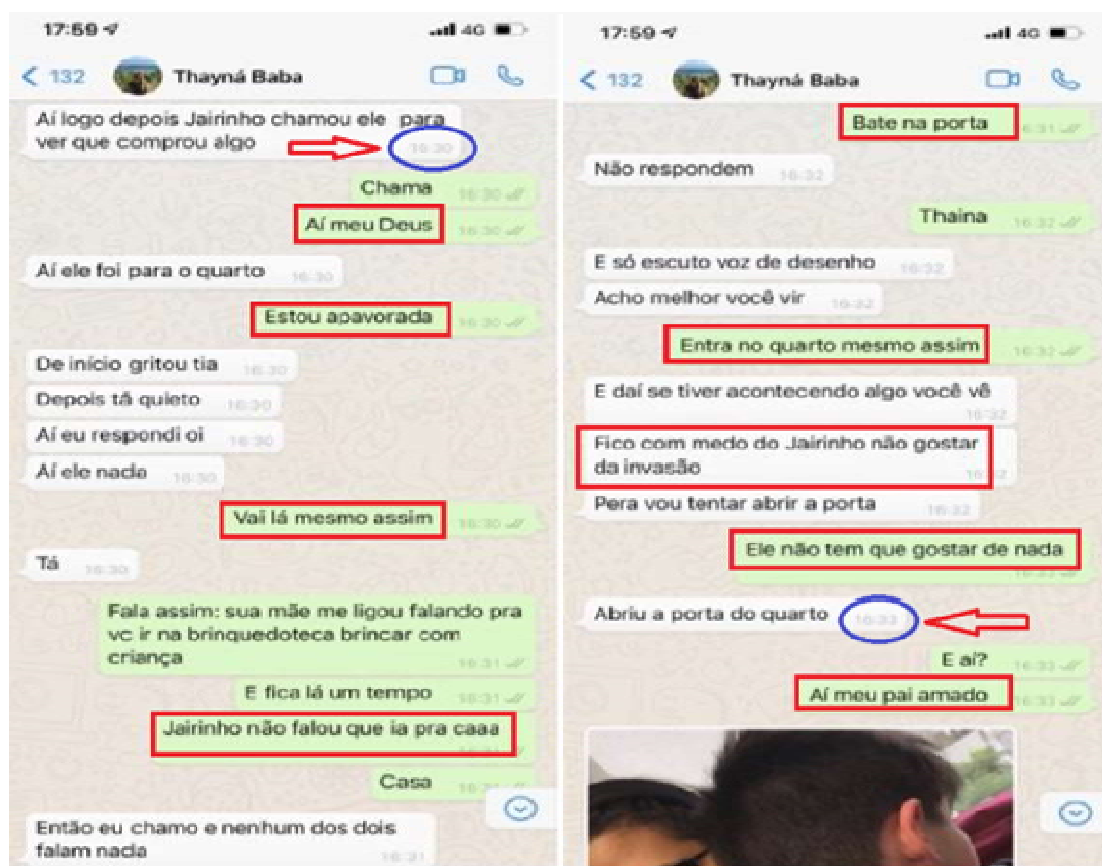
17:59 ⁊
4G
< 132 Thayná Baba

Aí logo depois Jairinho chamou ele para ver que comprou algo 16:30

Chama 16:30

Aí meu Deus 16:30

Aí ele foi para o quarto 16:30

Estou apavorada 16:30

De início gritou tia 16:30

Depois tá quieto 16:30

Aí eu respondi oi 16:30

Aí ele nada 16:30

Vai lá mesmo assim 16:30

Tá 16:30

Fala assim: sua mãe me ligou falando pra vc ir na brinquedoteca brincar com criança 16:31

E fica lá um tempo 16:31

Jairinho não falou que ia pra caaa 16:31

Casa 16:31

Então eu chamo e nenhum dos dois falam nada 16:31

17:59 ⁊
4G
< 132 Thayná Baba

Bate na porta 16:31

Não respondem 16:32

Thaina 16:32

E só escuto voz de desenho 16:32

Acho melhor você vir 16:32

Entra no quarto mesmo assim 16:32

E daí se tiver acontecendo algo você vê 16:32

Fico com medo do Jairinho não gostar da invasão 16:32

Pera vou tentar abrir a porta 16:32

Ele não tem que gostar de nada 16:32

Abriu a porta do quarto 16:33

E aí? 16:33

Aí meu pai amado 16:33